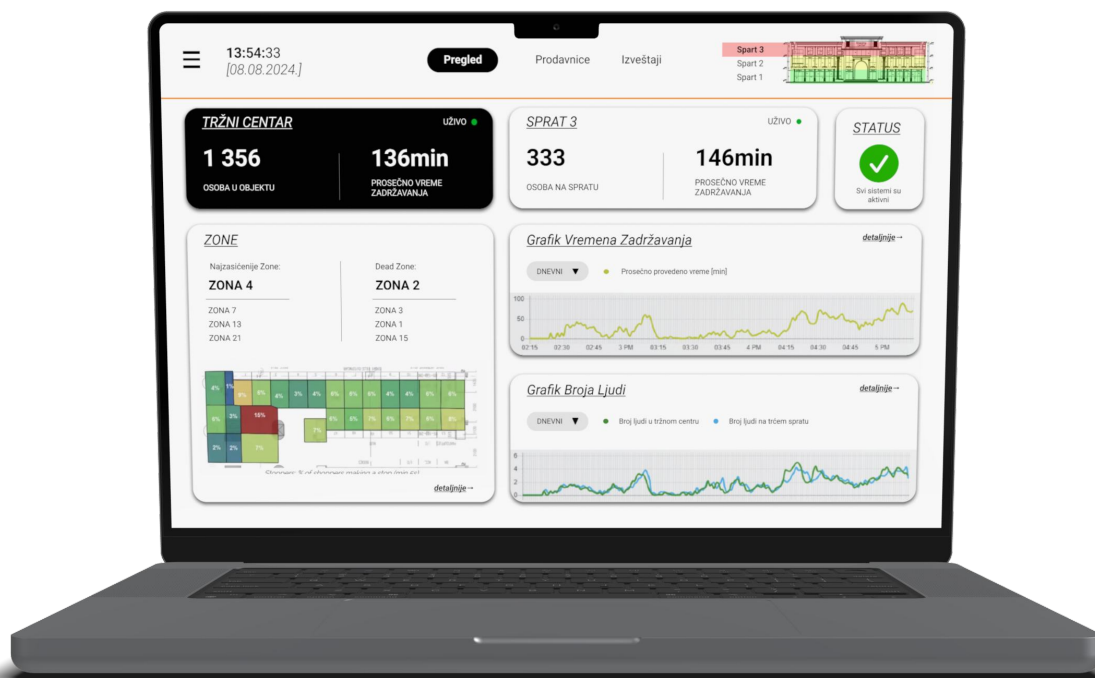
13:54:33
[08.08.2024.]

Pregled Prodavnice Izveštaji

Sprat 3
Sprat 2
Sprat 1

TRŽNI CENTAR UŽIVO
1 356
OSOBA U OBJEKTU
136min
PROSEČNO VREME ZADRŽAVANJA

SPRAT 3 UŽIVO
333
OSOBA NA SPRATU
146min
PROSEČNO VREME ZADRŽAVANJA

STATUS
Svi sistemi su aktivni

ZONE
Najzasićenije Zone:
ZONA 4
ZONA 7
ZONA 13
ZONA 21
Dead Zone:
ZONA 2
ZONA 3
ZONA 1
ZONA 15

4% 1% 6% 8% 4% 3% 4% 6% 6% 4% 4% 6% 6%
6% 3% 15% 6% 6% 7% 6% 7% 6% 8%
7%
2% 2% 7%
Shoppers: % of shoppers making a stop (min 5s)
detaljnije→

Grafik Vremena Zadržavanja detaljnije→
DNEVNI ▼ Prosečno provedeno vreme [min]
100
50
0
02:15 02:30 02:45 3 PM 03:15 03:30 03:45 4 PM 04:15 04:30 04:45 5 PM

Grafik Broja Ljudi detaljnije→
DNEVNI ▼ Broj ljudi u tržnom centru Broj ljudi na trćem spratu
6
4
2
0